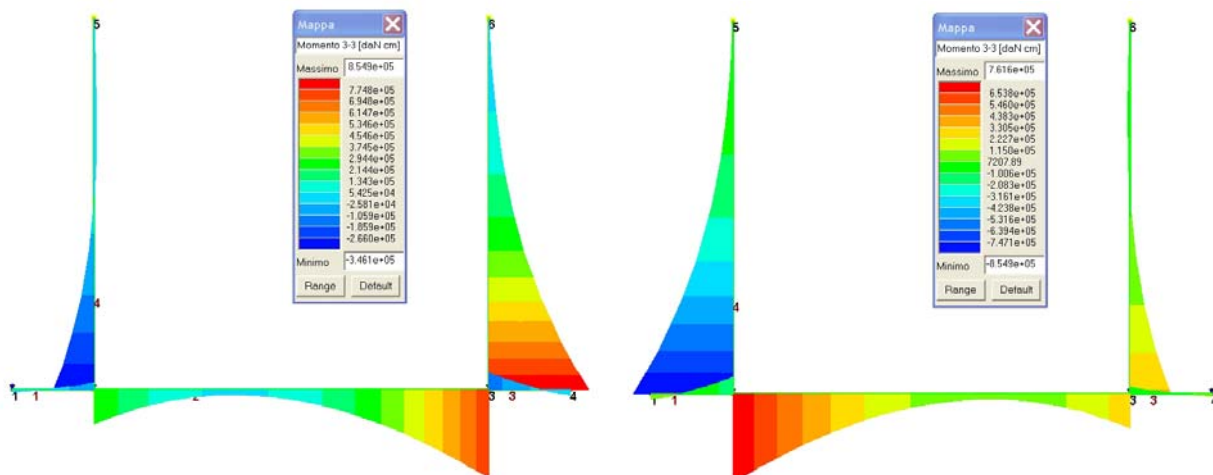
5

6

Mappa
Momento 3-3 [daN cm]
Massimo 8.549e+05
7.748e+05
6.948e+05
6.147e+05
5.346e+05
4.546e+05
3.745e+05
2.944e+05
2.144e+05
1.343e+05
5.425e+04
-2.581e+04
-1.059e+05
-1.859e+05
-2.660e+05
Minimo -3.461e+05
Range Default

4

1 1

2

3 3

4

5

6

Mappa
Momento 3-3 [daN cm]
Massimo 7.616e+05
6.538e+05
5.460e+05
4.383e+05
3.305e+05
2.227e+05
1.150e+05
7207.89
-1.006e+05
-2.083e+05
-3.161e+05
-4.238e+05
-5.316e+05
-6.394e+05
-7.471e+05
Minimo -8.549e+05
Range Default

4

1 1

3 3